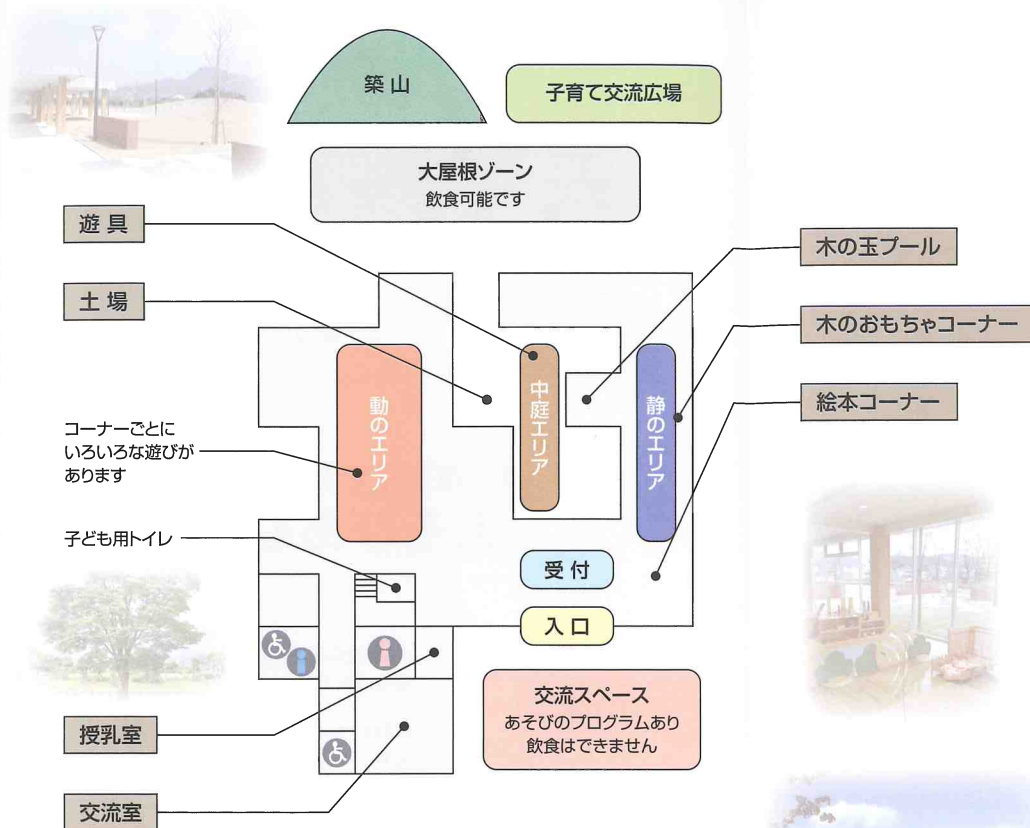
築山

子育て交流広場

大屋根ゾーン
飲食可能です

遊具

土場

木の玉プール

木のおもちゃコーナー

絵本コーナー

動のエリア

中庭エリア

静のエリア

コーナーごとに
いろいろな遊びが
あります

子ども用トイレ

受付

入口

授乳室

交流スペース
あそびのプログラムあり
飲食はできません

交流室